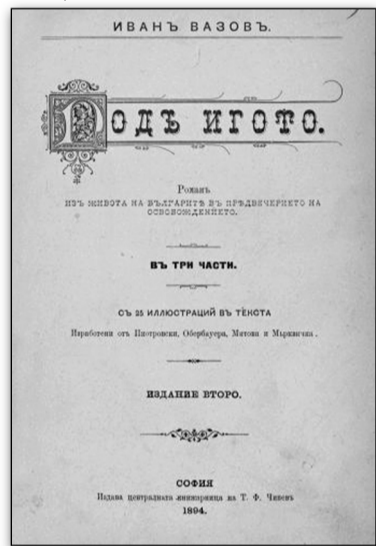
ИВАНЪ ВАЗОВЪ.

Подъ игото.

Романъ
изъ живота на българитѣ въ предвечерието на освобождението.

ВЪ ТРИ ЧАСТИ.

СЪ 25 ИЛЮСТРАЦИИ ВЪ ТЕКСТА
Изработени отъ Пиотровски, Оберsuccessfully, Митова и Мърквичка.

ИЗДАНИЕ ВТОРО.

СОФИЯ
Издава централната книжарница на Т. Ф. Чипевъ
1894.